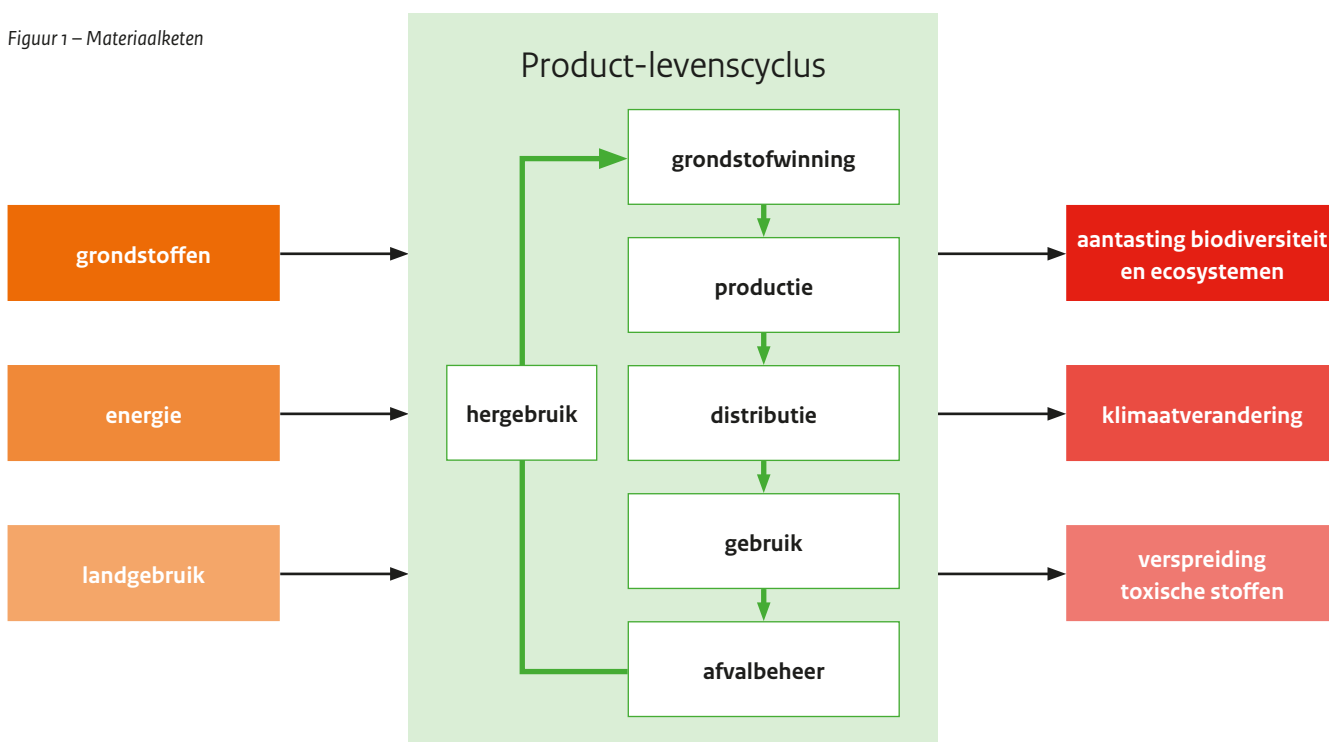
Figuur 1 – Materiaalketen

Product-levenscyclus

grondstoffen

energie

landgebruik

grondstofwinning

productie

hergebruik

distributie

gebruik

afvalbeheer

aantasting biodiversiteit en ecosystemen

klimaatverandering

verspreiding toxische stoffen